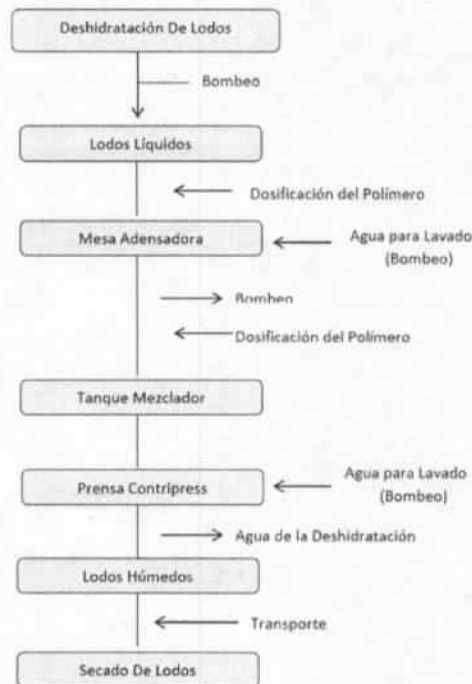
Deshidratación De Lodos

Bombeo

Lodos Líquidos

Dosificación del Polímero

Mesa Adensadora

Agua para Lavado (Bombeo)

Bombeo

Dosificación del Polímero

Tanque Mezclador

Prensa Contripress

Agua para Lavado (Bombeo)

Agua de la Deshidratación

Lodos Húmedos

Transporte

Secado De Lodos